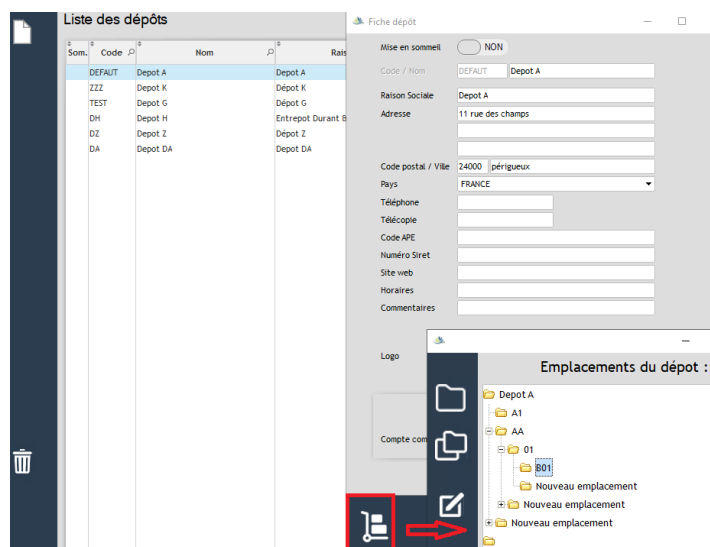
Liste des dépôts

| Som. | Code | Nom | Rais |
|---|---|---|---|
| | DEFAUT | Depot A | Depot A |
| | ZZZ | Depot K | Dépot K |
| | TEST | Depot G | Dépot G |
| | DH | Depot H | Entrepot Durant B |
| | DZ | Depot Z | Dépot Z |
| | DA | Depot DA | Depot DA |

Fiche dépôt

Mise en sommeil NON

Code / Nom DEFAUT Depot A

Raison Sociale Depot A

Adresse 11 rue des champs

Code postal / Ville 24000 périgueux

Pays FRANCE

Téléphone

Télécopie

Code APE

Numéro Siret

Site web

Horaires

Commentaires

Logo

Compte com

Emplacements du dépot :

Depot A
A1
AA
01
B01
Nouveau emplacement
Nouveau emplacement
Nouveau emplacement